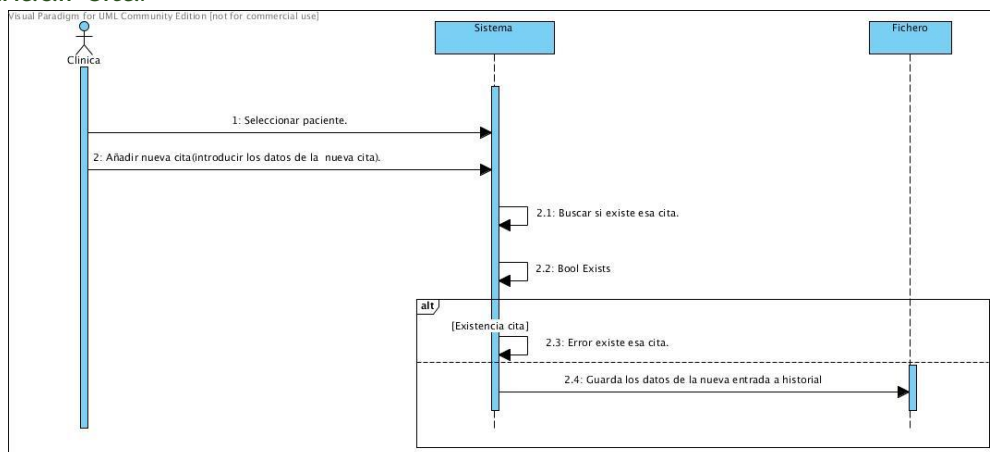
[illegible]

Visual Paradigm for UML Community Edition [not for commercial use]

Clínica

Sistema

Fichero

1: Seleccionar paciente.

2: Añadir nueva cita(introducir los datos de la nueva cita).

2.1: Buscar si existe esa cita.

2.2: Bool Exists

alt

[Existencia cita]

2.3: Error existe esa cita.

2.4: Guarda los datos de la nueva entrada a historial